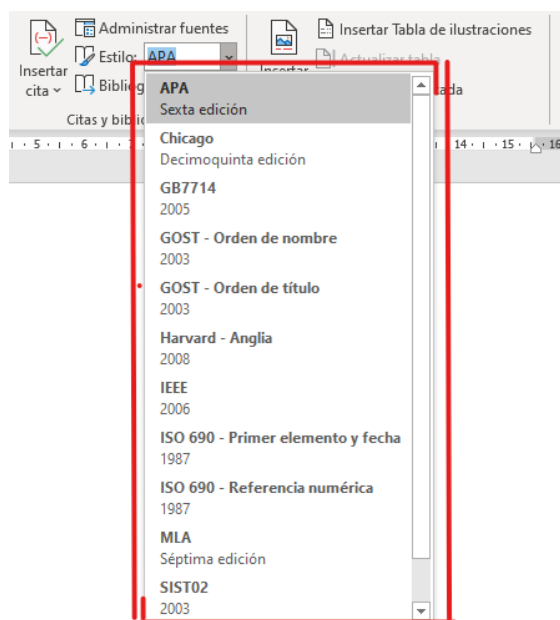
Insertar cita
Administrar fuentes
Estilo: APA
Bibliog
Citas y biblio
Insertar
Insertar Tabla de ilustraciones
Actualizar tabla
ada
· 5 · · · 6 · · · 7
14 · · · 15 · · 16

APA
Sexta edición
Chicago
Decimoquinta edición
GB7714
2005
GOST - Orden de nombre
2003
GOST - Orden de título
2003
Harvard - Anglia
2008
IEEE
2006
ISO 690 - Primer elemento y fecha
1987
ISO 690 - Referencia numérica
1987
MLA
Séptima edición
SIST02
2003